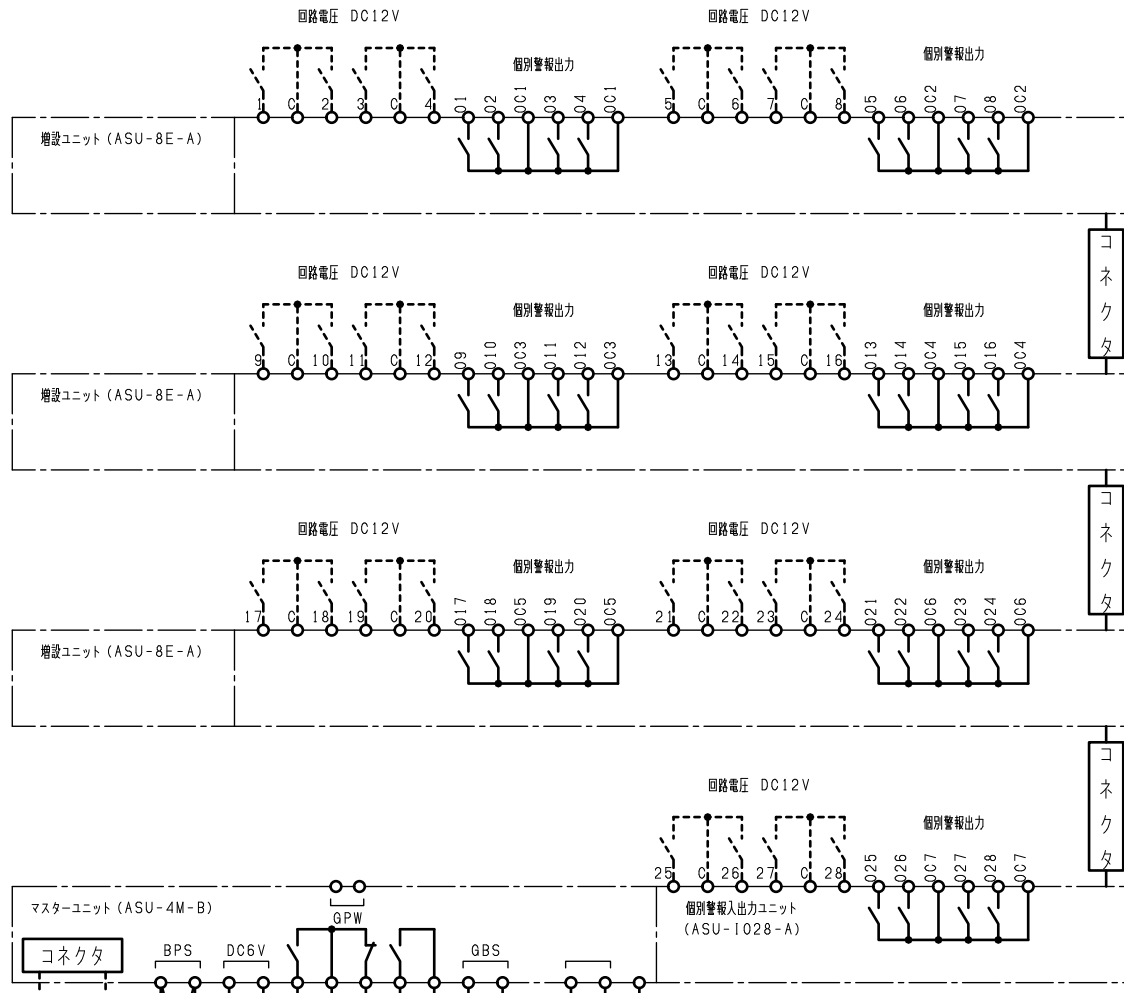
回路電圧 DC12V

回路電圧 DC12V

個別警報出力

個別警報出力

1 C 2 3 C 4 O1 O2 OC1 O3 O4 OC1 5 C 6 7 C 8 O5 O6 OC2 O7 O8 OC2

増設ユニット（ASU-8E-A）

コネクタ

回路電圧 DC12V

回路電圧 DC12V

個別警報出力

個別警報出力

9 C 10 11 C 12 O9 O10 OC3 O11 O12 OC3 13 C 14 15 C 16 O13 O14 OC4 O15 O16 OC4

増設ユニット（ASU-8E-A）

コネクタ

回路電圧 DC12V

回路電圧 DC12V

個別警報出力

個別警報出力

17 C 18 19 C 20 O17 O18 OC5 O19 O20 OC5 21 C 22 23 C 24 O21 O22 OC6 O23 O24 OC6

増設ユニット（ASU-8E-A）

コネクタ

回路電圧 DC12V

個別警報出力

25 C 26 27 C 28 O25 O26 OC7 O27 O28 OC7

マスターユニット（ASU-4M-B）

GPW

個別警報入出力ユニット
（ASU-IO28-A）

コネクタ

BPS DC6V GBS